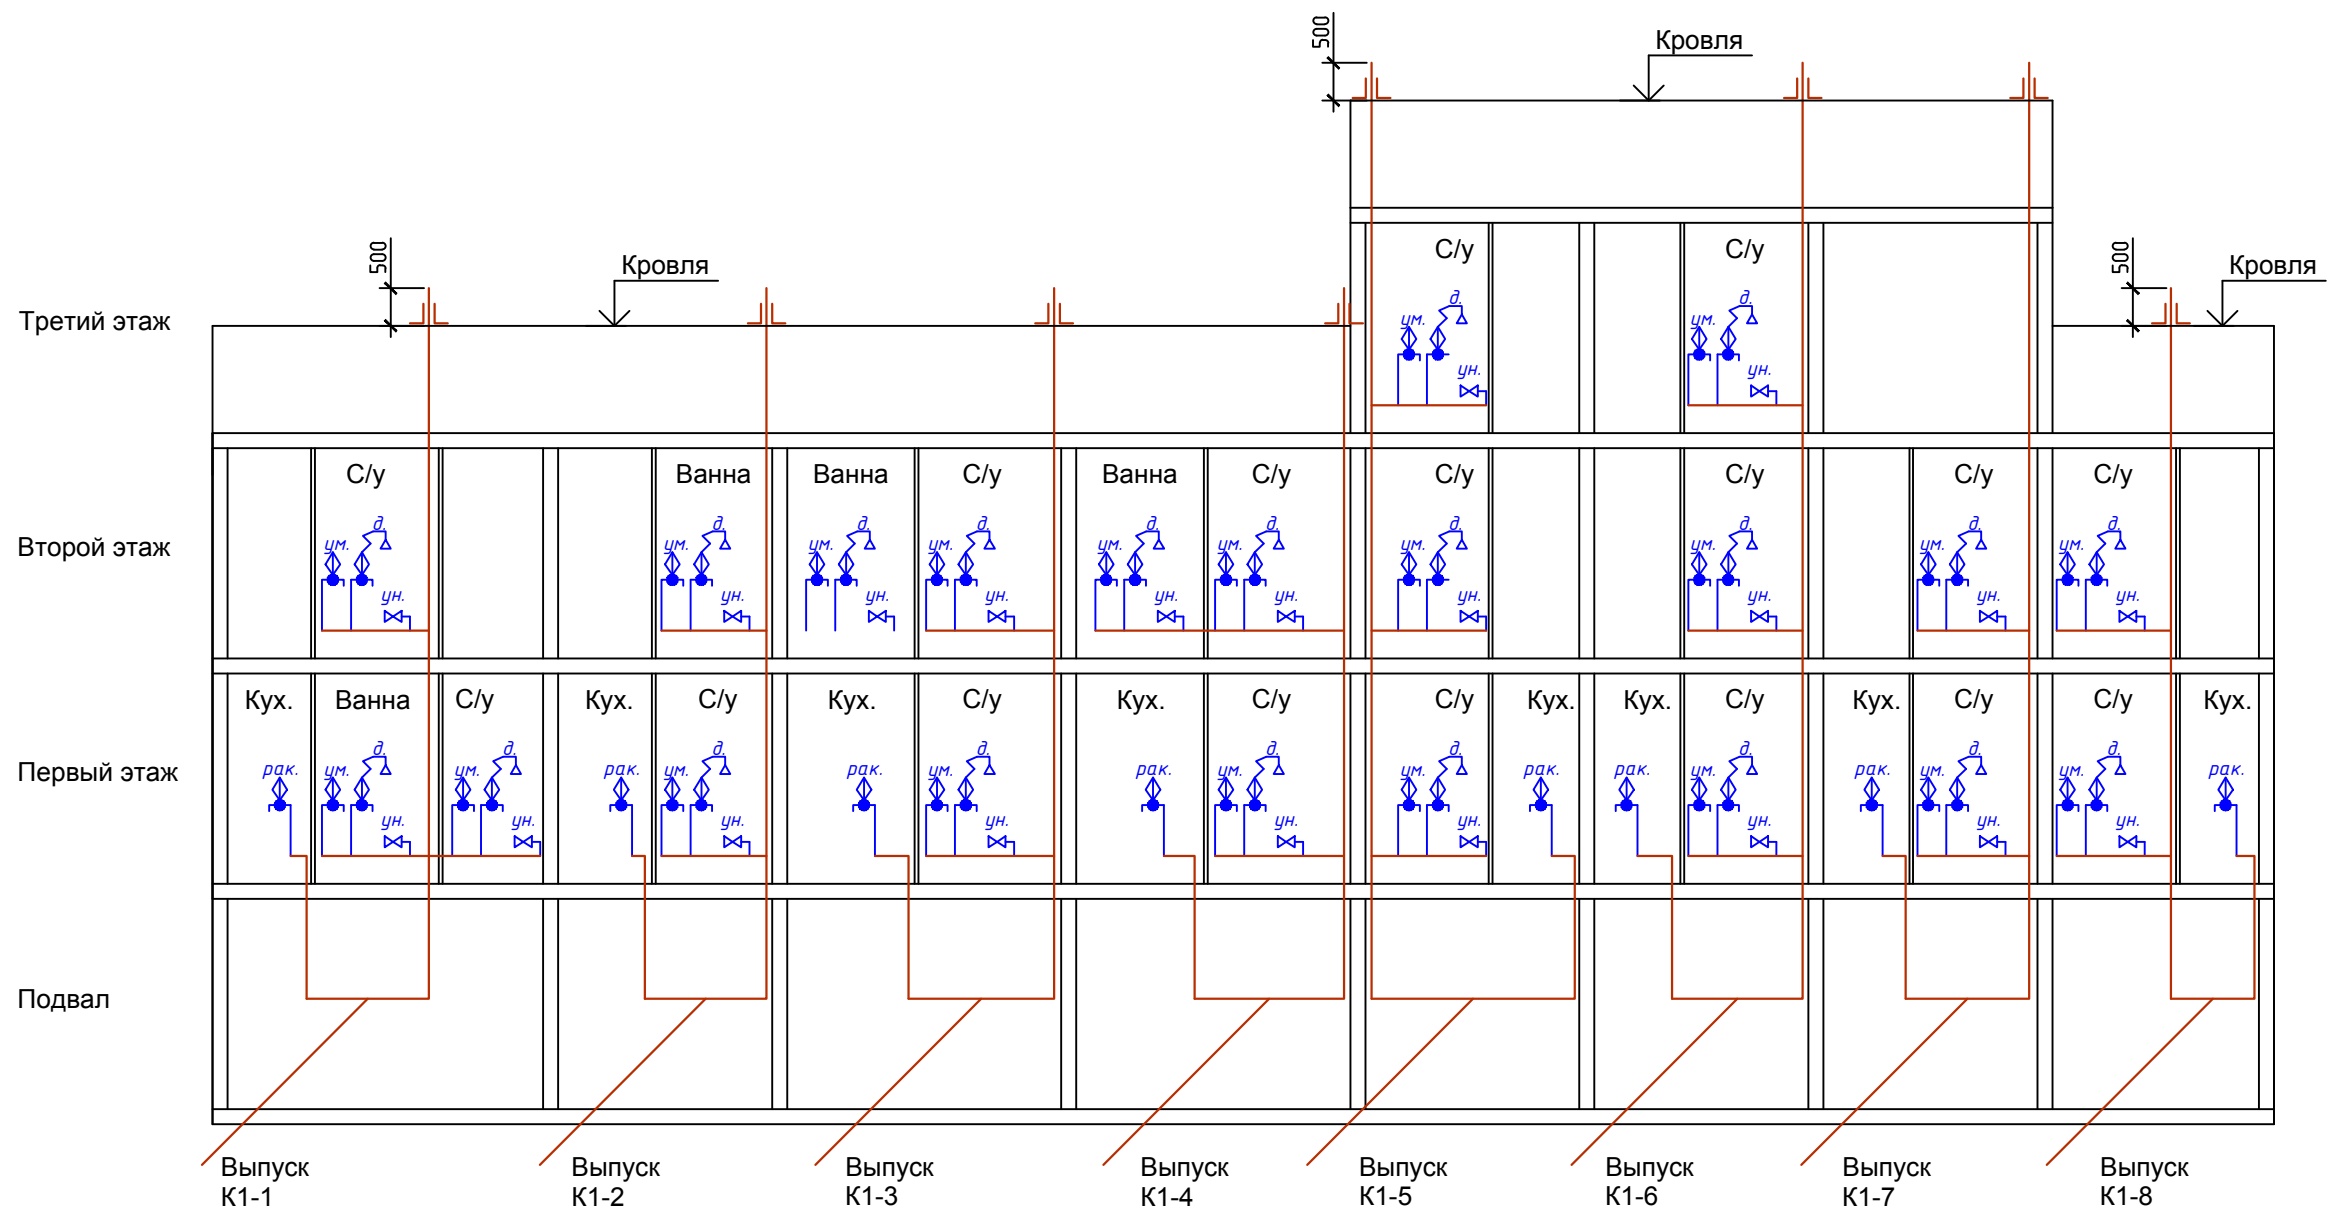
500
Кровля

500
Кровля

500
Кровля

Третий этаж

С/у
цм.
д.
ун.

С/у
цм.
д.
ун.

Второй этаж

С/у
цм.
д.
ун.

Ванна
цм.
д.
ун.

Ванна
цм.
д.
ун.

С/у
цм.
д.
ун.

Ванна
цм.
д.
ун.

С/у
цм.
д.
ун.

С/у
цм.
д.
ун.

С/у
цм.
д.
ун.

С/у
цм.
д.
ун.

С/у
цм.
д.
ун.

Первый этаж

Кух.
рак.

Ванна
цм.
д.
ун.

С/у
цм.
д.
ун.

Кух.
рак.

С/у
цм.
д.
ун.

Кух.
рак.

С/у
цм.
д.
ун.

Кух.
рак.

С/у
цм.
д.
ун.

С/у
цм.
д.
ун.

Кух.
рак.

Кух.
рак.

С/у
цм.
д.
ун.

Кух.
рак.

С/у
цм.
д.
ун.

С/у
цм.
д.
ун.

Кух.
рак.

Подвал

Выпуск
К1-1

Выпуск
К1-2

Выпуск
К1-3

Выпуск
К1-4

Выпуск
К1-5

Выпуск
К1-6

Выпуск
К1-7

Выпуск
К1-8